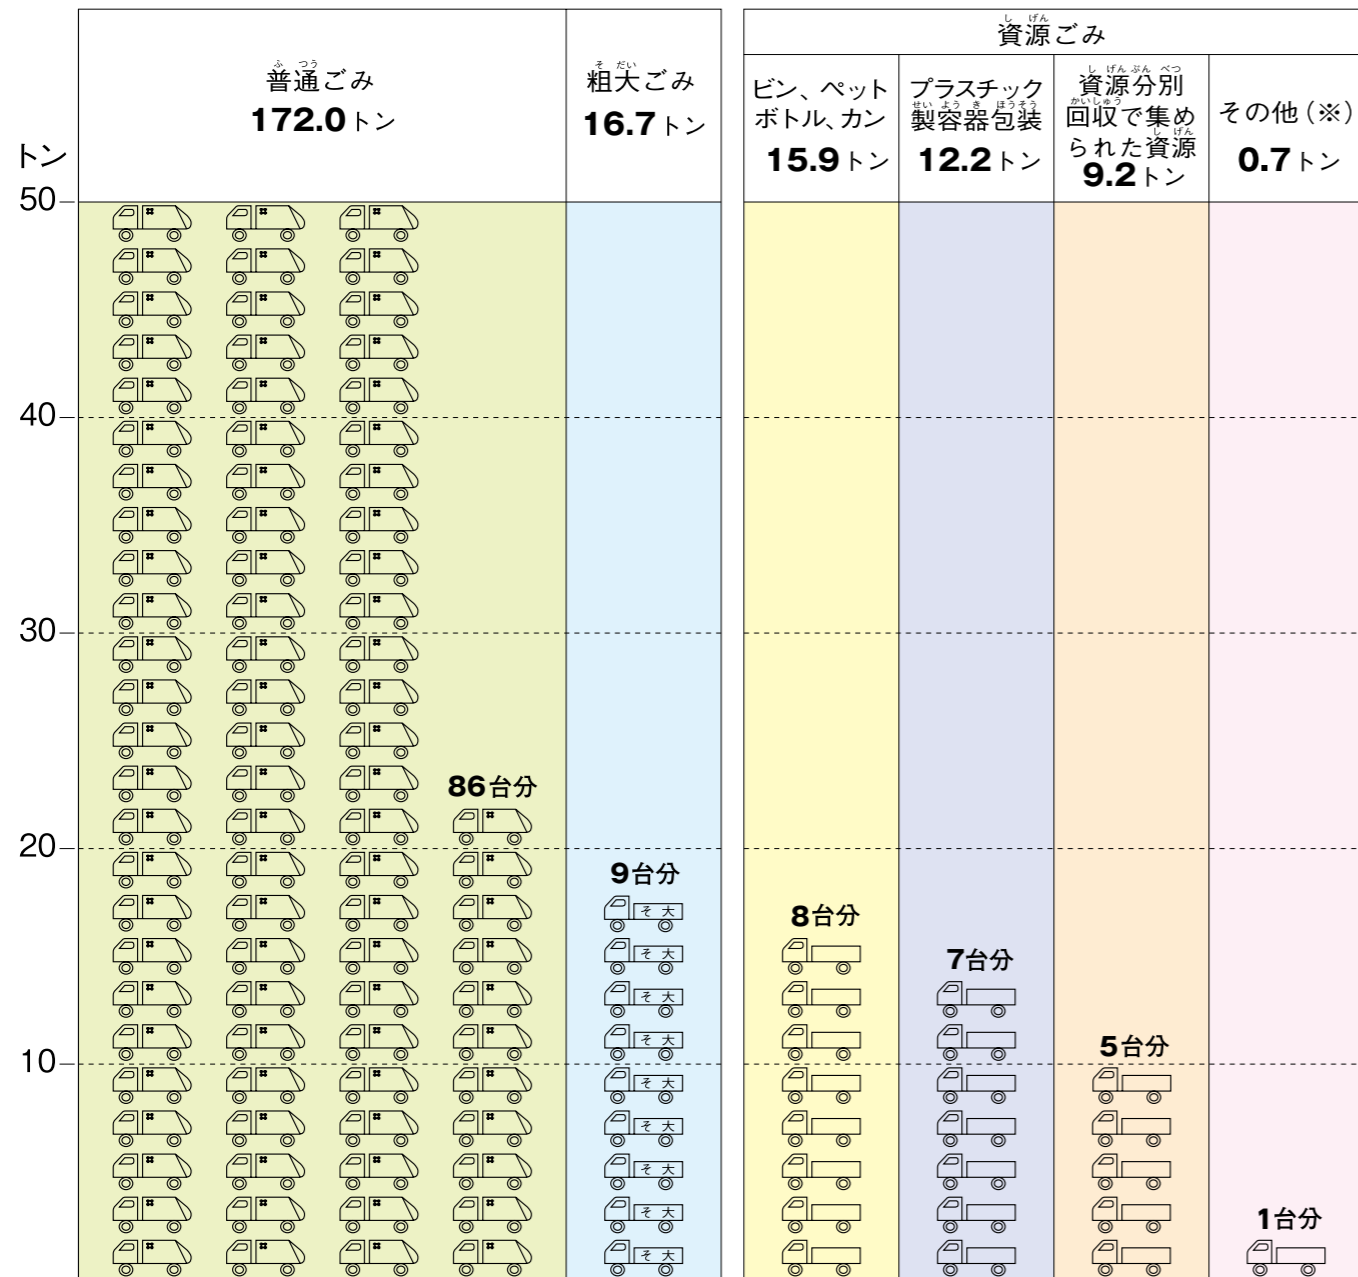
| 普通ごみ 172.0トン | 粗大ごみ 16.7トン | ビン、ペットボトル、カン 15.9トン | プラスチック製容器包装 12.2トン | 資源分別回収で集められた資源 9.2トン | その他（※） 0.7トン |
|---|---|---|---|---|---|

資源ごみ

トン
50
40
30
20
10

86台分
9台分
8台分
7台分
5台分
1台分

そ 大